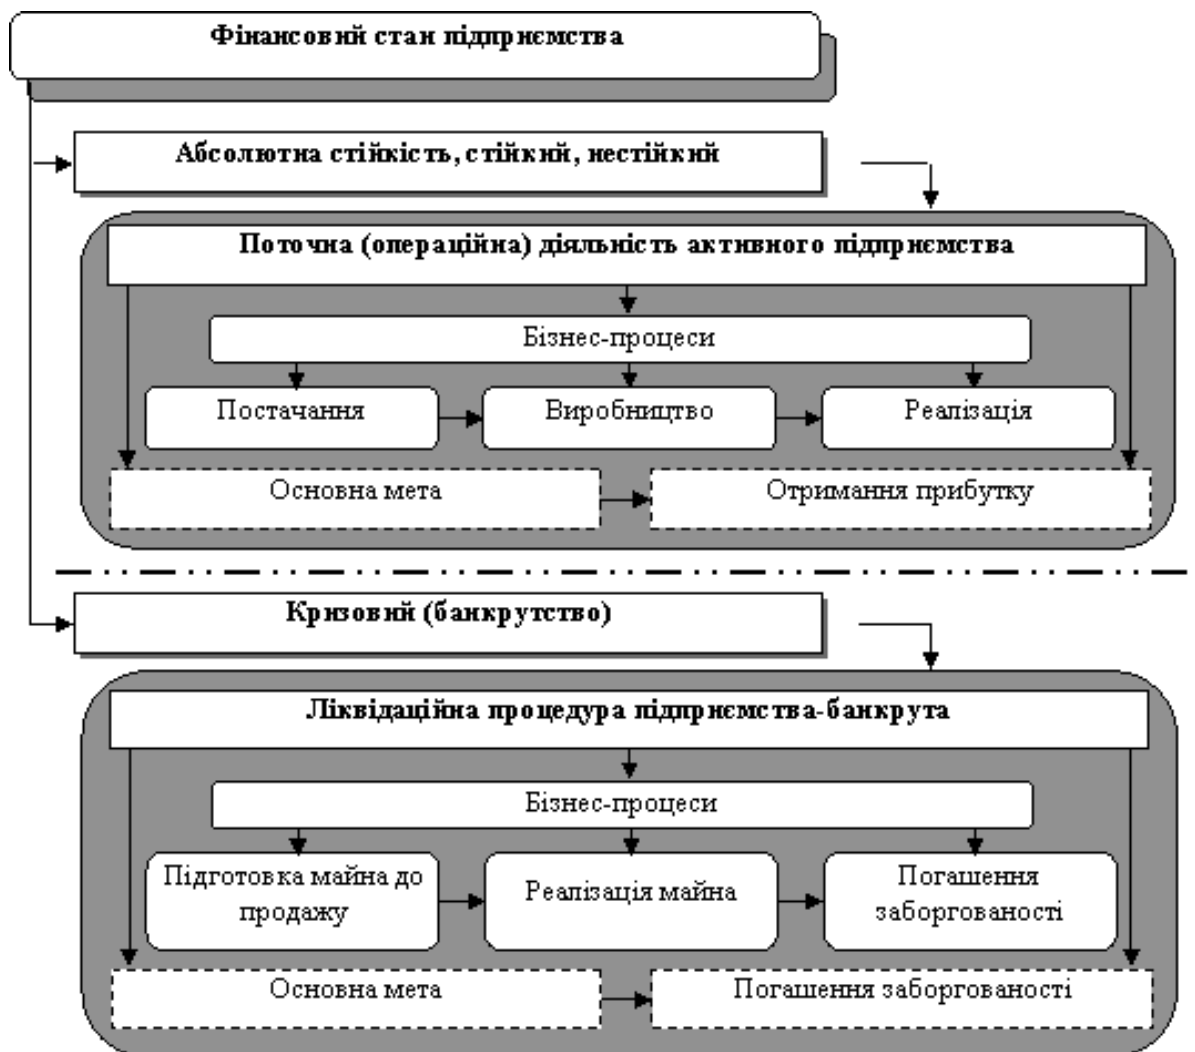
Фінансовий стан підприємства

Абсолютна стійкість, стійкий, нестійкий

Поточна (операційна) діяльність активного підприємства

Бізнес-процеси

Постачання

Виробництво

Реалізація

Основна мета

Отримання прибутку

Кризовий (банкрутство)

Ліквідаційна процедура підприємства-банкрута

Бізнес-процеси

Підготовка майна до продажу

Реалізація майна

Погашення заборгованості

Основна мета

Погашення заборгованості